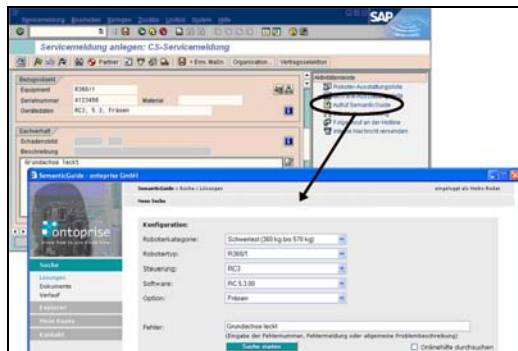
Servicemeldung Bearbeiten Springen Zusätze Umfeld System Hilfe

SAP

Servicemeldung anlegen: CS-Servicemeldung

Partner | + Ems. Mailn | Organisation... | Vertragsselektion

Bezugsobjekt
Equipment: R360/1
Serialnummer: 4123456
Material
Gerätedaten: RC3; 5.3; Fräsen

Sachverhalt
Schadenobjekt
Beschreibung
Grundachse leckt

Aktivitätenleiste
Roboter-Ausstattungsliste
Aufruf SemanticGuide
Folgeauftrag an die Hotline
Interne Nachricht versenden

SemanticGuide - ontoprise GmbH

SemanticGuide » Suche » Lösungen
eingeloggt als Heiko Rudat
Neue Suche

ontoprise
know how to use Know how

Suche
Lösungen
Dokumente
Verlauf
Explorer
Mein Konto
Kontakt

Konfiguration:
Roboterkategorie: Schwerlast (360 kg bis 570 kg)
Robotertyp: R360/1
Steuerung: RC3
Software: RC 5.3.00
Option: Fräsen

Fehler: Grundachse leckt
(Eingabe der Fehlernummer, Fehlermeldung oder allgemeine Problembeschreibung)
Suche starten
Onlinehilfe durchsuchen